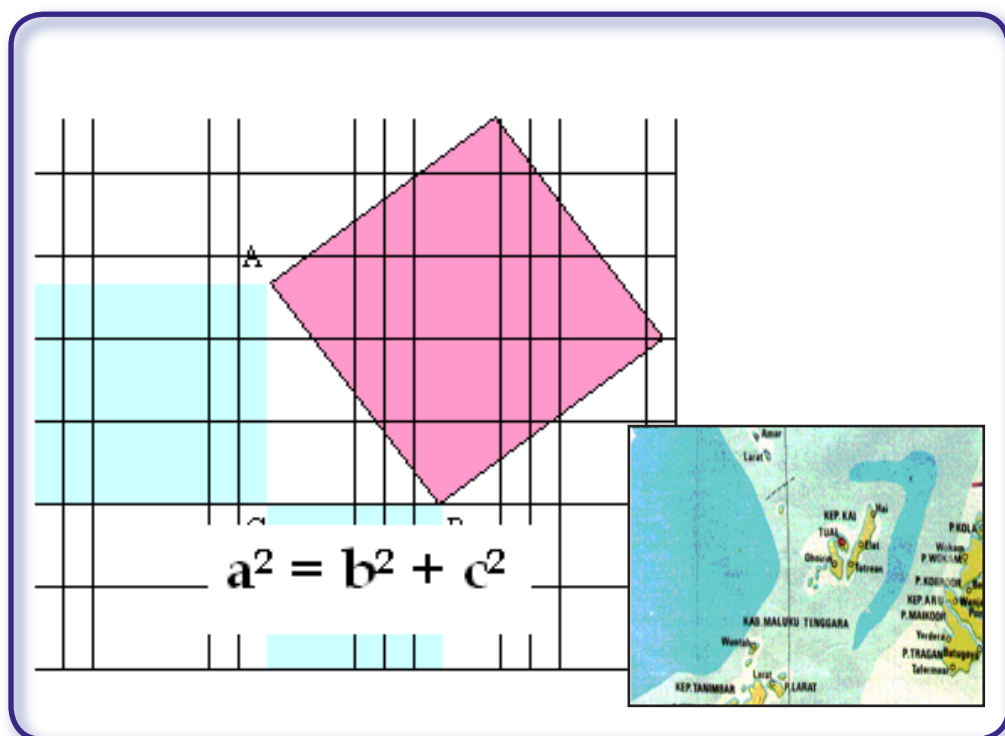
A

C

B

$a^2 = b^2 + c^2$

Amar

Larat

KEP. KAI

Hai

TUAL

Elat

Ohoira

Tetrean

P.KOLA

Wokam

P. WOKAM

P. KOBROOR

KEP. ARU

P. MAIKOOR

Yerdera

P. TRAGAN

Batugoyo

Taferrmaar

KAB. MALUKU TENGGARA

Wuntal

Larat

P. LARAT

KEP. TANIMBAR